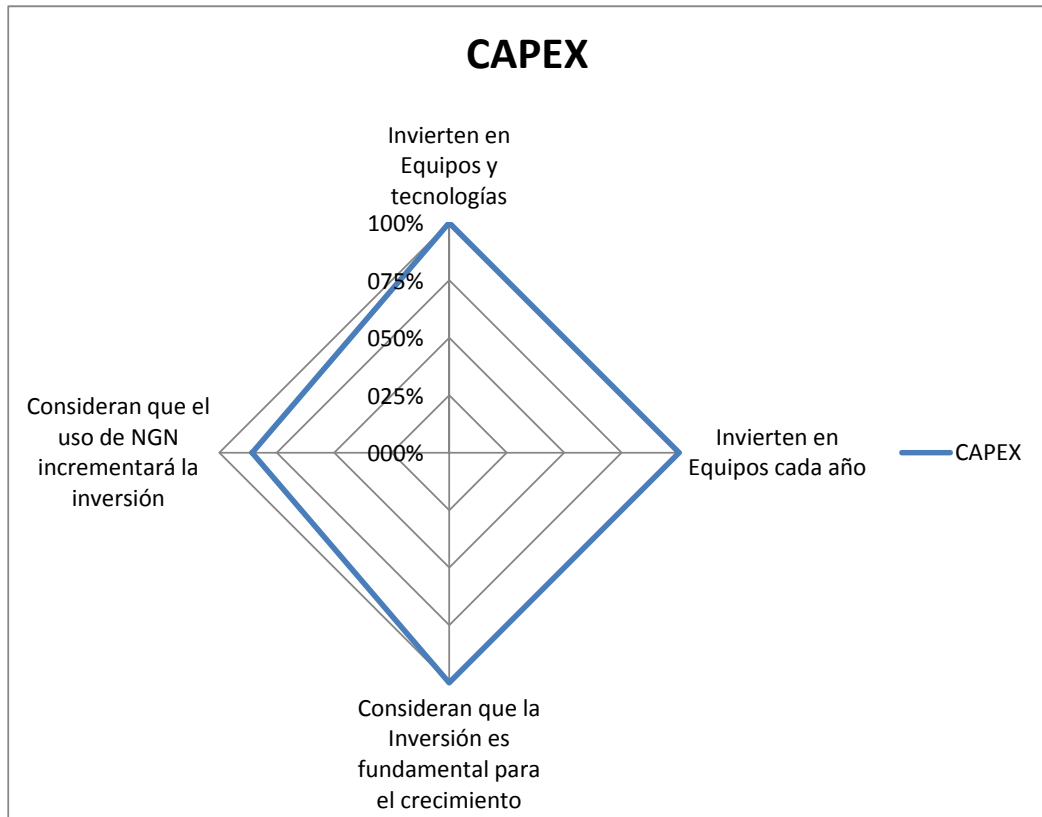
CAPEX

Invierten en Equipos y tecnologías

100%

075%

050%

025%

000%

Consideran que el uso de NGN incrementará la inversión

Invierten en Equipos cada año

CAPEX

Consideran que la Inversión es fundamental para el crecimiento